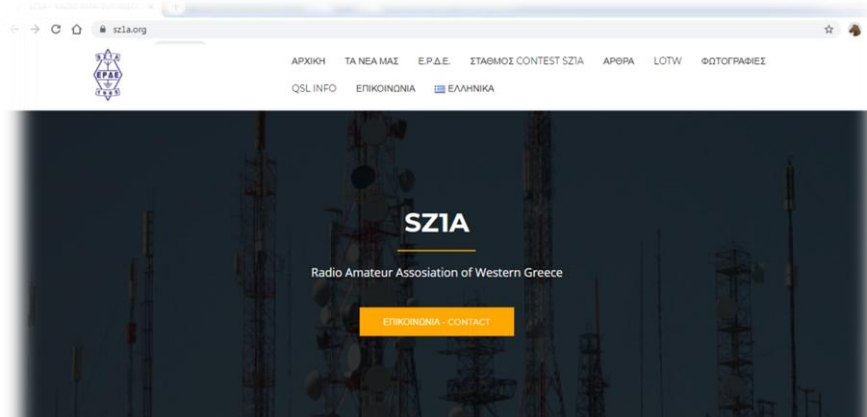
SZ1A – RADIO AMATEUR ASSO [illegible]

sz1a.org

ΕΡΔΕ

ΑΡΧΙΚΗ ΤΑ ΝΕΑ ΜΑΣ Ε.Ρ.Δ.Ε. ΣΤΑΘΜΟΣ CONTEST SZ1A ΑΡΘΡΑ LOTW ΦΩΤΟΓΡΑΦΙΕΣ QSL INFO ΕΠΙΚΟΙΝΩΝΙΑ ΕΛΛΗΝΙΚΑ

SZ1A

Radio Amateur Assosiation of Western Greece

ΕΠΙΚΟΙΝΩΝΙΑ - CONTACT